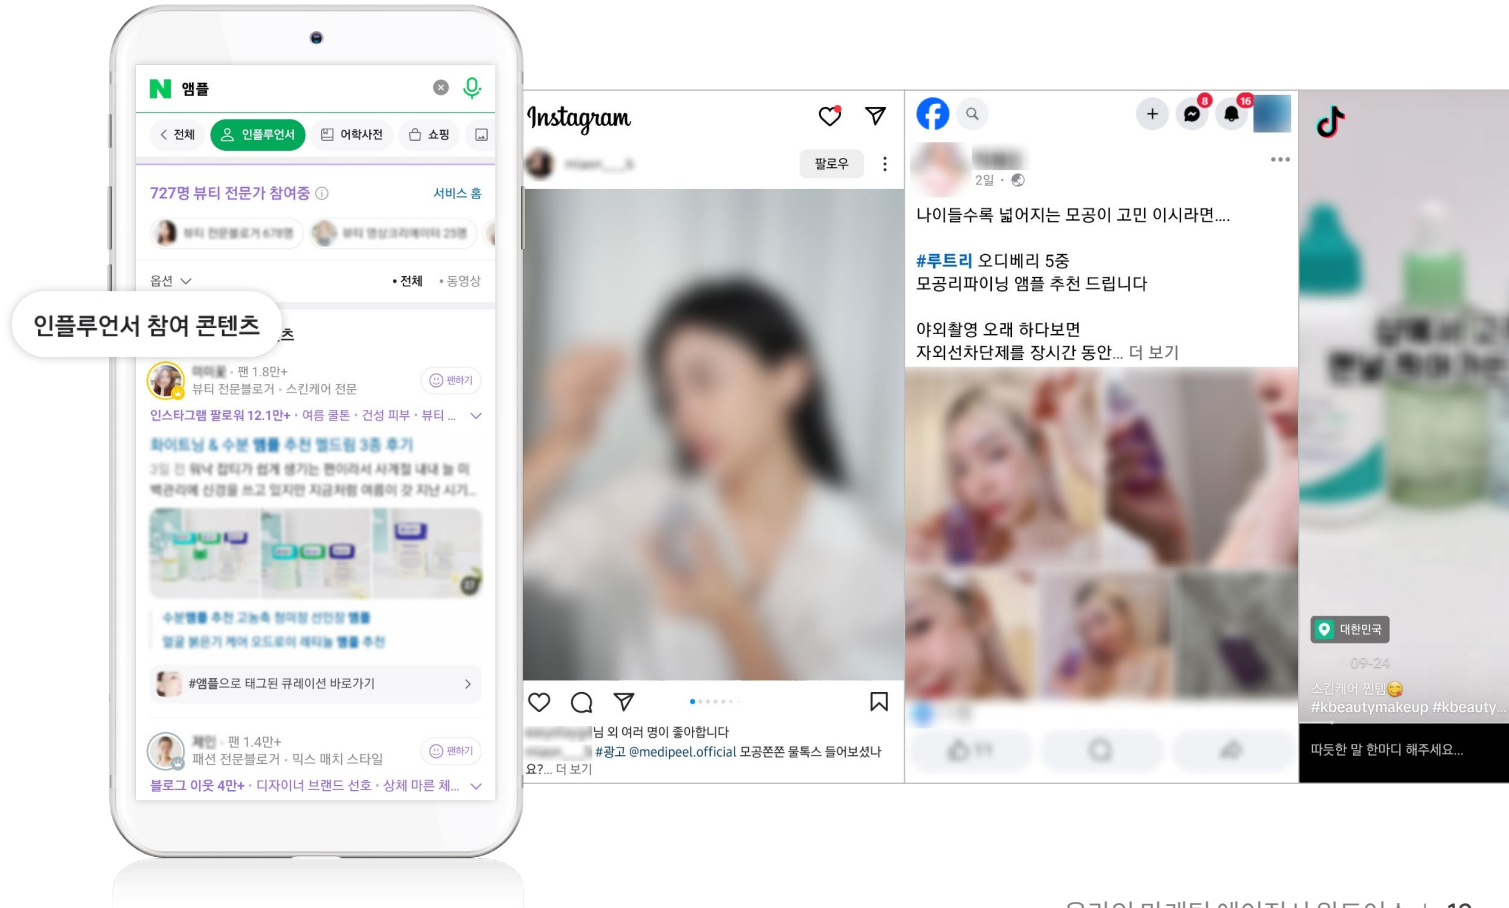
N 앰플

< 전체 인플루언서 어학사전 쇼핑

727명 뷰티 전문가 참여중 ⓘ 서비스 홈

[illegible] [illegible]

옵션 • 전체 • 동영상

인플루언서 참여 콘텐츠

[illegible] · 팬 1.8만+
뷰티 전문블로거 · 스킨케어 전문
팬하기
인스타그램 팔로워 12.1만+ · 여름 쿨톤 · 건성 피부 · 뷰티 ...
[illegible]
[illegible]
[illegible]
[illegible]
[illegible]

#앰플으로 태그된 큐레이션 바로가기 >

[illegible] · 팬 1.4만+
패션 전문블로거 · 믹스 매치 스타일
팬하기
블로그 이웃 4만+ · 디자이너 브랜드 선호 · 상체 마른 체...

Instagram
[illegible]
팔로우
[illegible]님 외 여러 명이 좋아합니다
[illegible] #광고 @medipeel.official 모공쫀쫀 물톡스 들어보셨나요?... 더 보기

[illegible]
2일 ·
나이들수록 넓어지는 모공이 고민 이시라면....

#루트리 오디베리 5중
모공리파이닝 앰플 추천 드립니다

야외촬영 오래 하다보면
자외선차단제를 장시간 동안... 더 보기

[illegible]

대한민국
09-24
스킨케어 찐템😋
#kbeautymakeup #kbeauty...
따뜻한 말 한마디 해주세요...

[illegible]